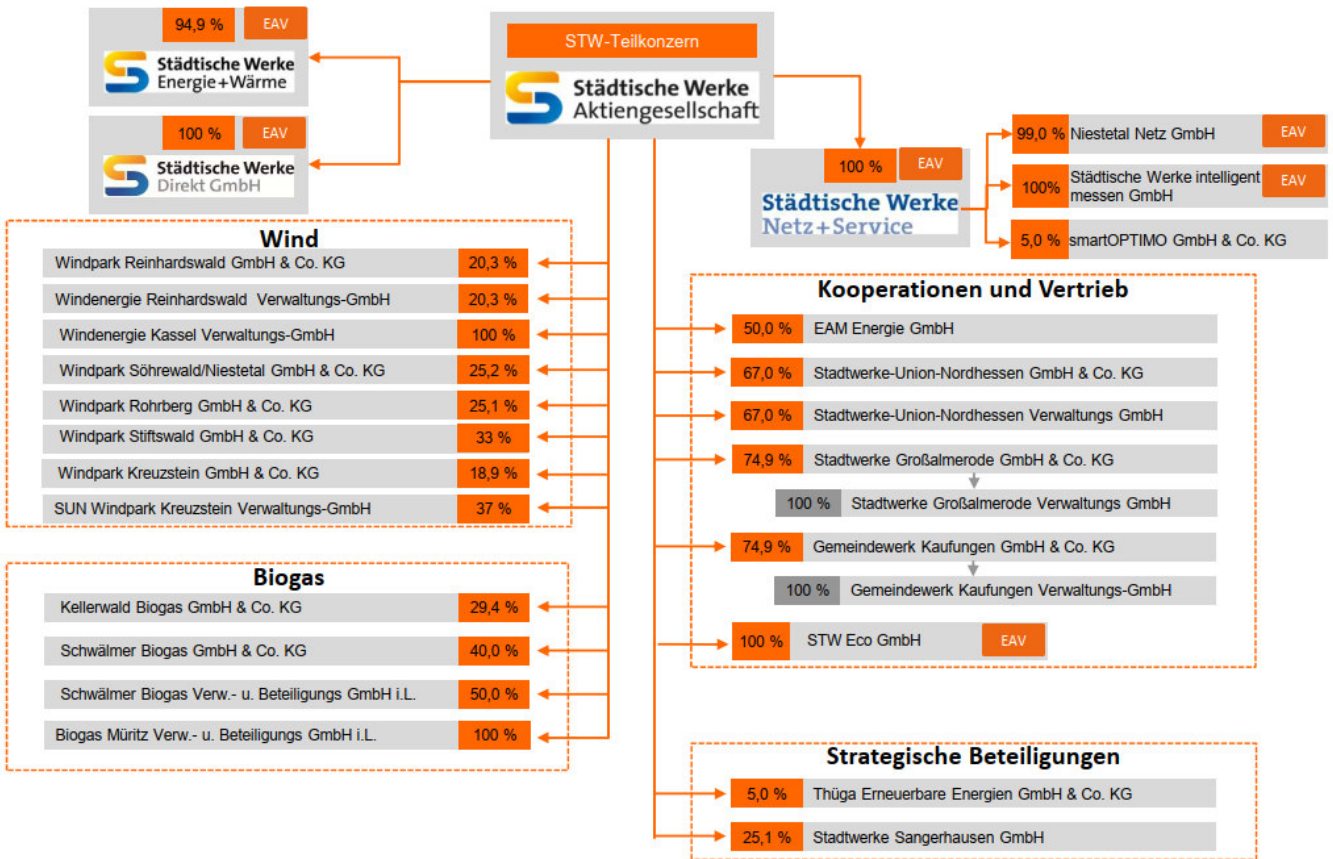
94,9 % EAV
Städtische Werke Energie+Wärme

100 % EAV
Städtische Werke Direkt GmbH

STW-Teilkonzern
Städtische Werke Aktiengesellschaft

100 % EAV
Städtische Werke Netz+Service

99,0 % Niestetal Netz GmbH EAV
100% Städtische Werke intelligent messen GmbH EAV
5,0 % smartOPTIMO GmbH & Co. KG

Wind
Windpark Reinhardswald GmbH & Co. KG 20,3 %
Windenergie Reinhardswald Verwaltungs-GmbH 20,3 %
Windenergie Kassel Verwaltungs-GmbH 100 %
Windpark Söhrewald/Niestetal GmbH & Co. KG 25,2 %
Windpark Rohrberg GmbH & Co. KG 25,1 %
Windpark Stiftswald GmbH & Co. KG 33 %
Windpark Kreuzstein GmbH & Co. KG 18,9 %
SUN Windpark Kreuzstein Verwaltungs-GmbH 37 %

Biogas
Kellerwald Biogas GmbH & Co. KG 29,4 %
Schwälmer Biogas GmbH & Co. KG 40,0 %
Schwälmer Biogas Verw.- u. Beteiligungs GmbH i.L. 50,0 %
Biogas Müritz Verw.- u. Beteiligungs GmbH i.L. 100 %

Kooperationen und Vertrieb
50,0 % EAM Energie GmbH
67,0 % Stadtwerke-Union-Nordhessen GmbH & Co. KG
67,0 % Stadtwerke-Union-Nordhessen Verwaltungs GmbH
74,9 % Stadtwerke Großalmerode GmbH & Co. KG
100 % Stadtwerke Großalmerode Verwaltungs GmbH
74,9 % Gemeindewerk Kaufungen GmbH & Co. KG
100 % Gemeindewerk Kaufungen Verwaltungs-GmbH
100 % STW Eco GmbH EAV

Strategische Beteiligungen
5,0 % Thüga Erneuerbare Energien GmbH & Co. KG
25,1 % Stadtwerke Sangerhausen GmbH